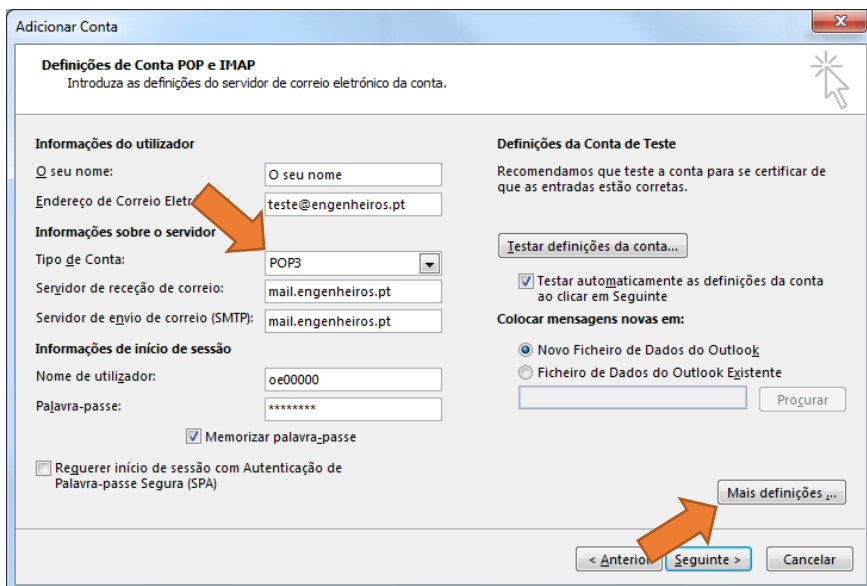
Adicionar Conta

Definições de Conta POP e IMAP
Introduza as definições do servidor de correio eletrónico da conta.

Informações do utilizador
O seu nome: O seu nome
Endereço de Correio Eletr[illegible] teste@engenheiros.pt
Informações sobre o servidor
Tipo de Conta: POP3
Servidor de receção de correio: mail.engenheiros.pt
Servidor de envio de correio (SMTP): mail.engenheiros.pt
Informações de início de sessão
Nome de utilizador: oe00000
Palavra-passe: ********
Memorizar palavra-passe
Requerer início de sessão com Autenticação de Palavra-passe Segura (SPA)

Definições da Conta de Teste
Recomendamos que teste a conta para se certificar de que as entradas estão corretas.
Testar definições da conta...
Testar automaticamente as definições da conta ao clicar em Seguinte
Colocar mensagens novas em:
Novo Ficheiro de Dados do Outlook
Ficheiro de Dados do Outlook Existente
Procurar
Mais definições ...

< Anterior Seguinte > Cancelar